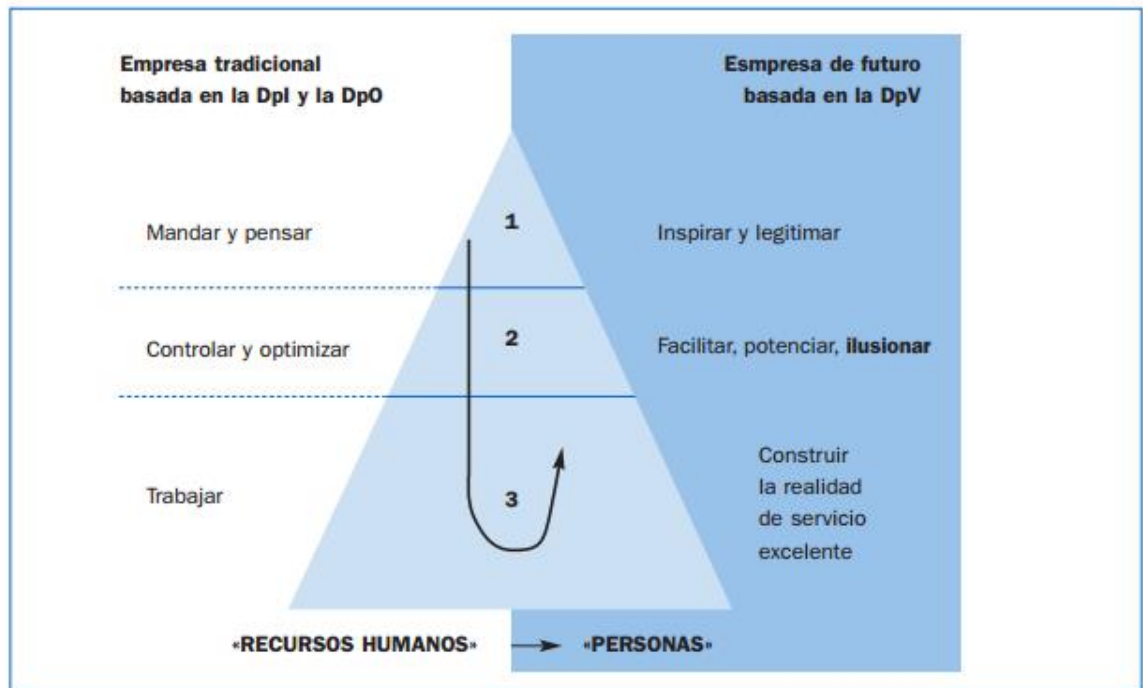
Empresa tradicional basada en la DpI y la DpO

Esmpresa de futuro basada en la DpV

Mandar y pensar

1

Inspirar y legitimar

Controlar y optimizar

2

Facilitar, potenciar, **ilusionar**

Trabajar

3

Construir la realidad de servicio excelente

«RECURSOS HUMANOS» → «PERSONAS»